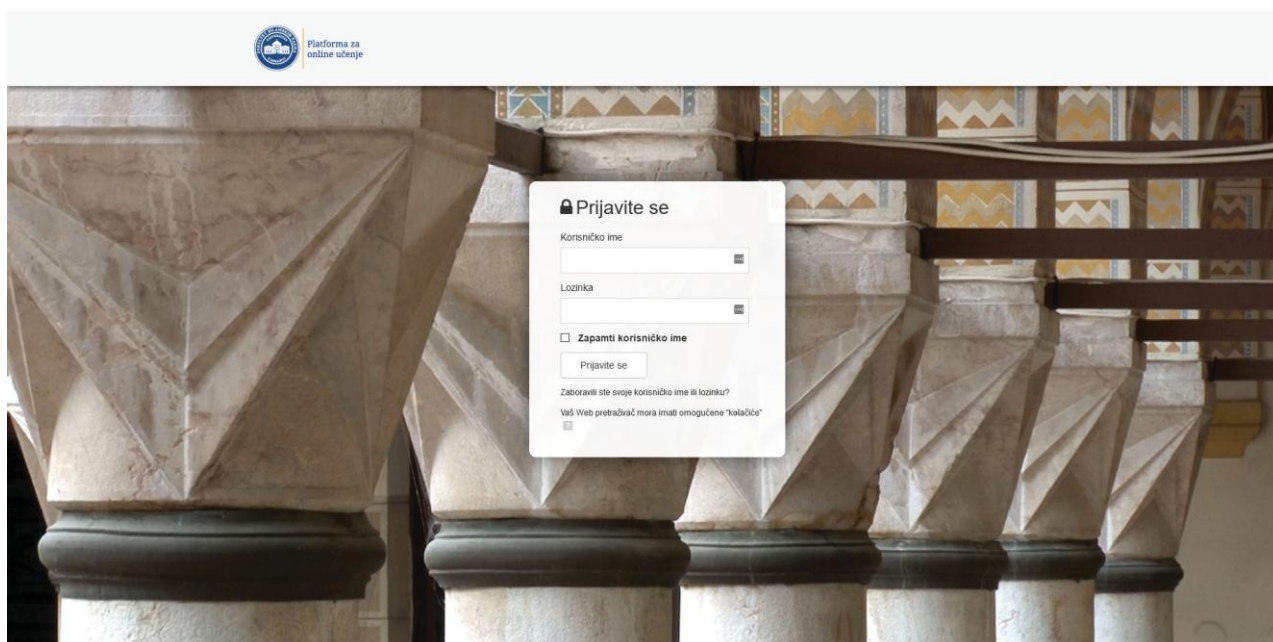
Platforma za online učenje

Prijavite se

Korisničko ime

Lozinka

Zapamti korisničko ime

Prijavite se

Zaboravili ste svoje korisničko ime ili lozinku?

Vaš Web pretraživač mora imati omogućene "kolačiće"